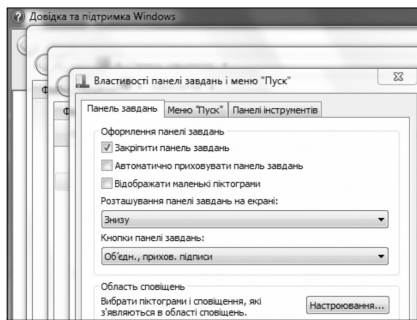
Довідка та підтримка Windows

Властивості панелі завдань і меню "Пуск"

Панель завдань | Меню "Пуск" | Панелі інструментів

Оформлення панелі завдань

Закріпити панель завдань

Автоматично приховувати панель завдань

Відображати маленькі піктограми

Розташування панелі завдань на екрані:

Знизу

Кнопки панелі завдань:

Об'єдн., прихов. підписи

Область сповіщень

Вибрати піктограми і сповіщення, які з'являються в області сповіщень.

Настроювання...